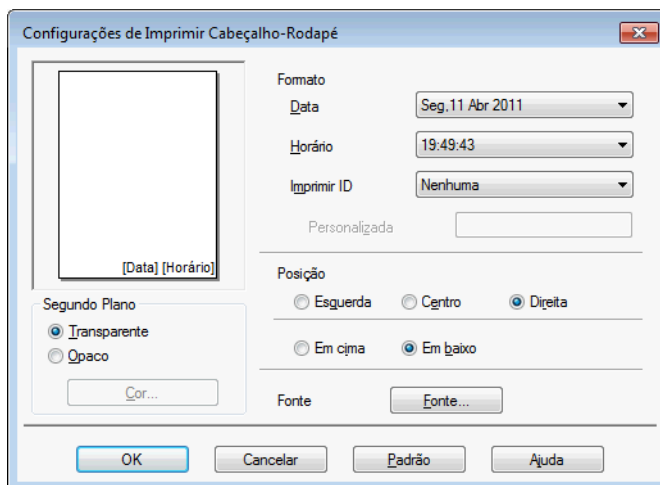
Configurações de Imprimir Cabeçalho-Rodapé

[Data] [Horário]

Formato

Data Seg,11 Abr 2011

Horário 19:49:43

Imprimir ID Nenhuma

Personalizada

Posição

Esquerda Centro Direita

Em cima Em baixo

Fonte Fonte...

Segundo Plano

Transparente

Opaco

Cor...

OK Cancelar Padrão Ajuda